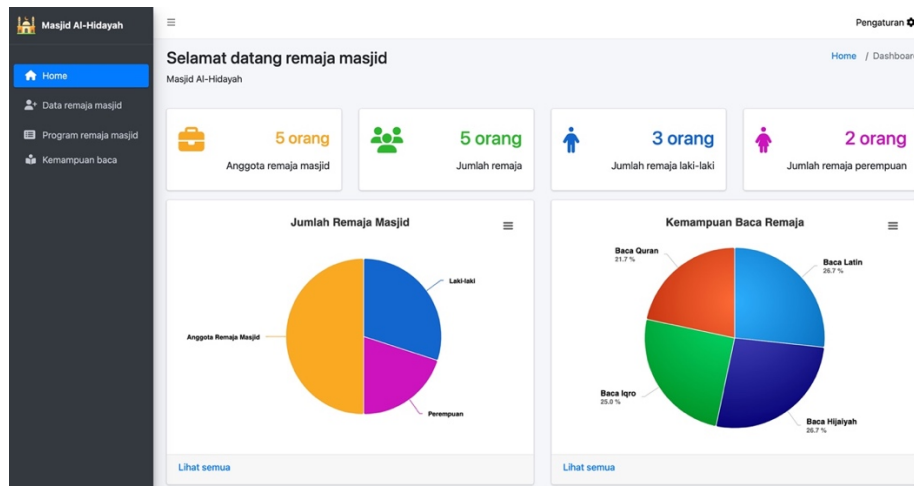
Masjid Al-Hidayah

Home
Data remaja masjid
Program remaja masjid
Kemampuan baca

≡

Pengaturan

Selamat datang remaja masjid
Masjid Al-Hidayah

Home / Dashboar

5 orang
Anggota remaja masjid

5 orang
Jumlah remaja

3 orang
Jumlah remaja laki-laki

2 orang
Jumlah remaja perempuan

Jumlah Remaja Masjid

Laki-laki
Anggota Remaja Masjid
Perempuan

Lihat semua

Kemampuan Baca Remaja

Baca Quran
21.7 %
Baca Latin
26.7 %
Baca Iqro
25.0 %
Baca Hijaiyah
26.7 %

Lihat semua